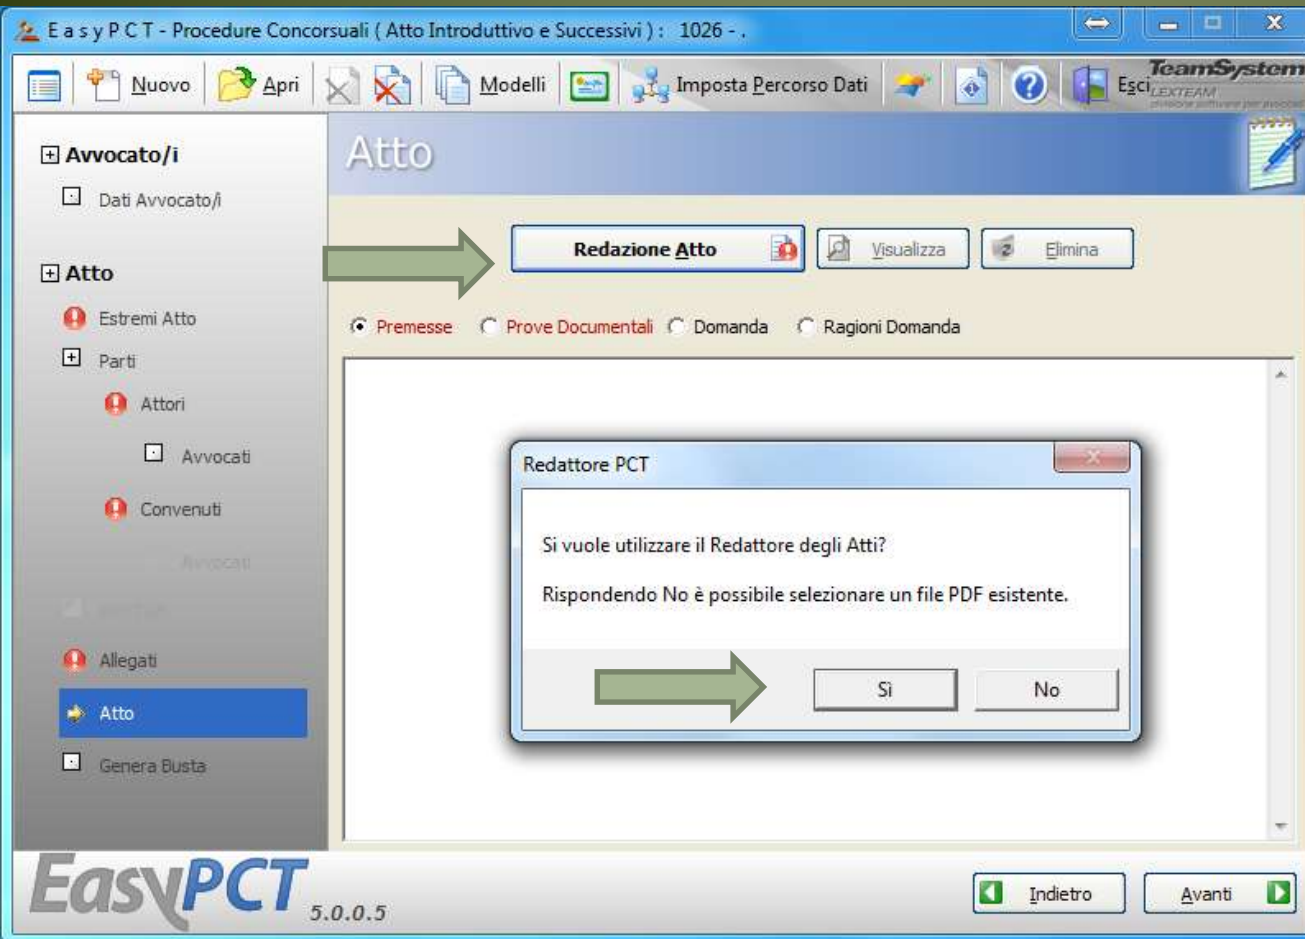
E a s y P C T - Procedure Concorsuali ( Atto Introduttivo e Successivi ) : 1026 - .

Nuovo Apri Modelli Imposta Percorso Dati Esci TeamSystem LEXTEAM

Avvocato/i
Dati Avvocato/i

Atto
Estremi Atto
Parti
Attori
Avvocati
Convenuti
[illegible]
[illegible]
Allegati
Atto
Genera Busta

Atto

Redazione Atto Visualizza Elimina

Premesse Prove Documentali Domanda Ragioni Domanda

Redattore PCT

Si vuole utilizzare il Redattore degli Atti?

Rispondendo No è possibile selezionare un file PDF esistente.

Sì No

EasyPCT 5.0.0.5

Indietro Avanti